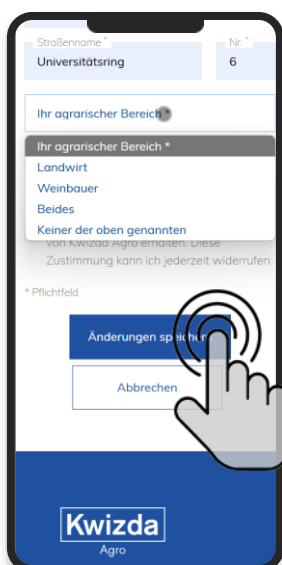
Straßenname *
Universitätsring

Nr. *
6

Ihr agrarischer Bereich *

Ihr agrarischer Bereich *
Landwirt
Weinbauer
Beides
Keiner der oben genannten

von Kwizda Agro erhalten. Diese Zustimmung kann ich jederzeit widerrufen.

* Pflichtfeld

Änderungen spe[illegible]

Abbrechen

Kwizda
Agro